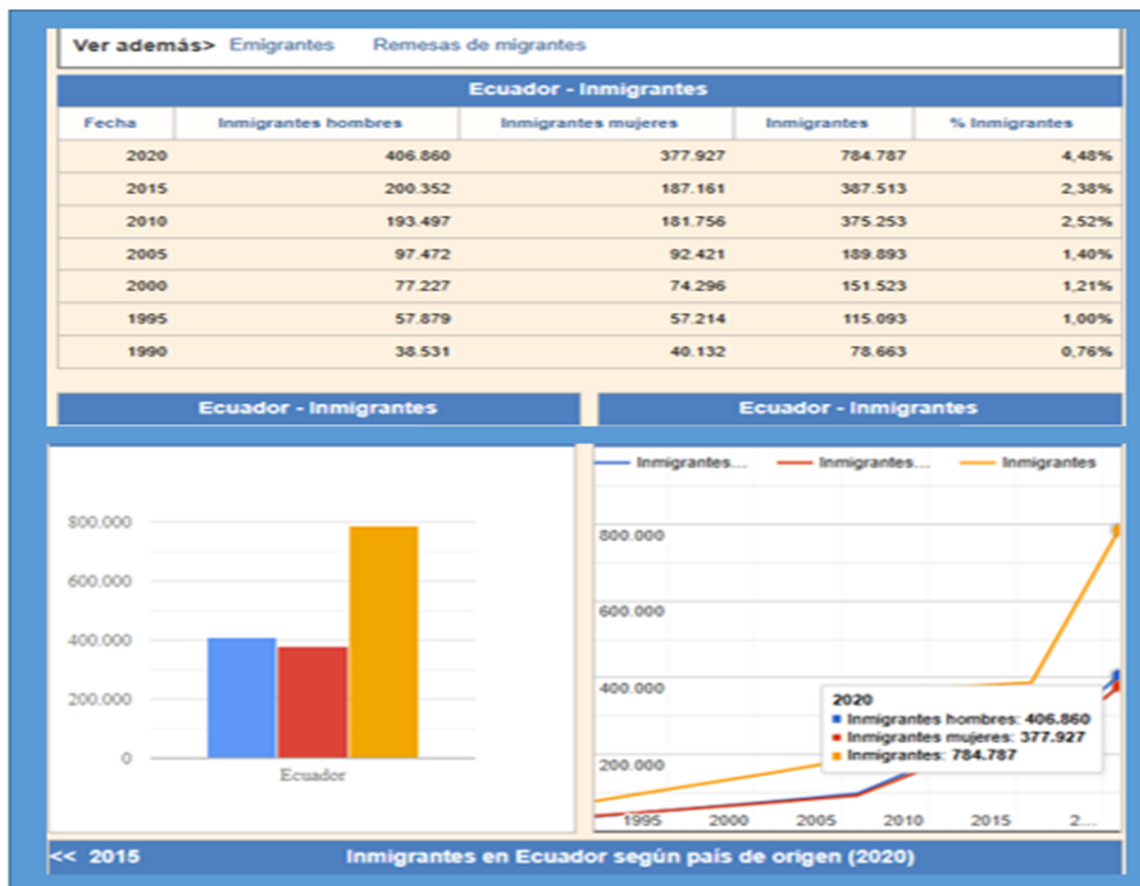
Ver además> Emigrantes Remesas de migrantes

Ecuador - Inmigrantes

| Fecha | Inmigrantes hombres | Inmigrantes mujeres | Inmigrantes | % Inmigrantes |
|---|---|---|---|---|
| 2020 | 406.860 | 377.927 | 784.787 | 4,48% |
| 2015 | 200.352 | 187.161 | 387.513 | 2,38% |
| 2010 | 193.497 | 181.756 | 375.253 | 2,52% |
| 2005 | 97.472 | 92.421 | 189.893 | 1,40% |
| 2000 | 77.227 | 74.296 | 151.523 | 1,21% |
| 1995 | 57.879 | 57.214 | 115.093 | 1,00% |
| 1990 | 38.531 | 40.132 | 78.663 | 0,76% |

Ecuador - Inmigrantes

800,000
600,000
400,000
200,000
0
Ecuador

Ecuador - Inmigrantes

Inmigrantes... Inmigrantes... Inmigrantes

800.000
600.000
400.000
200.000
1995 2000 2005 2010 2015 2...

2020
Inmigrantes hombres: 406.860
Inmigrantes mujeres: 377.927
Inmigrantes: 784.787

<< 2015 Inmigrantes en Ecuador según país de origen (2020)